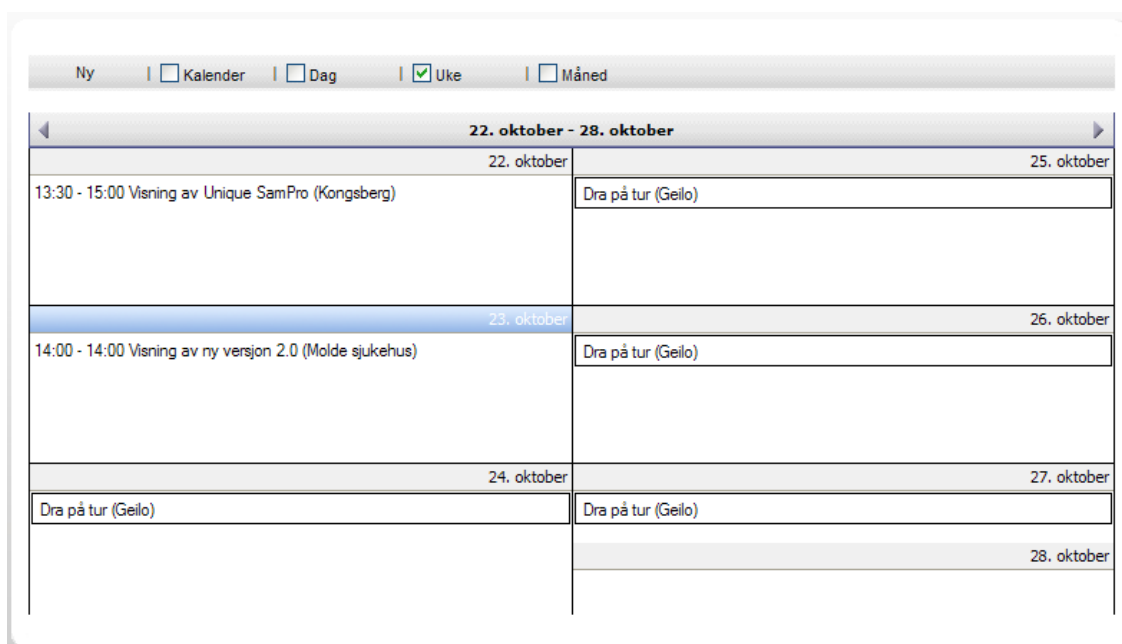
Ny | Kalender | Dag | Uke | Måned

22. oktober - 28. oktober

22. oktober
13:30 - 15:00 Visning av Unique SamPro (Kongsberg)

23. oktober
14:00 - 14:00 Visning av ny versjon 2.0 (Molde sjukehus)

24. oktober
Dra på tur (Geilo)

25. oktober
Dra på tur (Geilo)

26. oktober
Dra på tur (Geilo)

27. oktober
Dra på tur (Geilo)

28. oktober